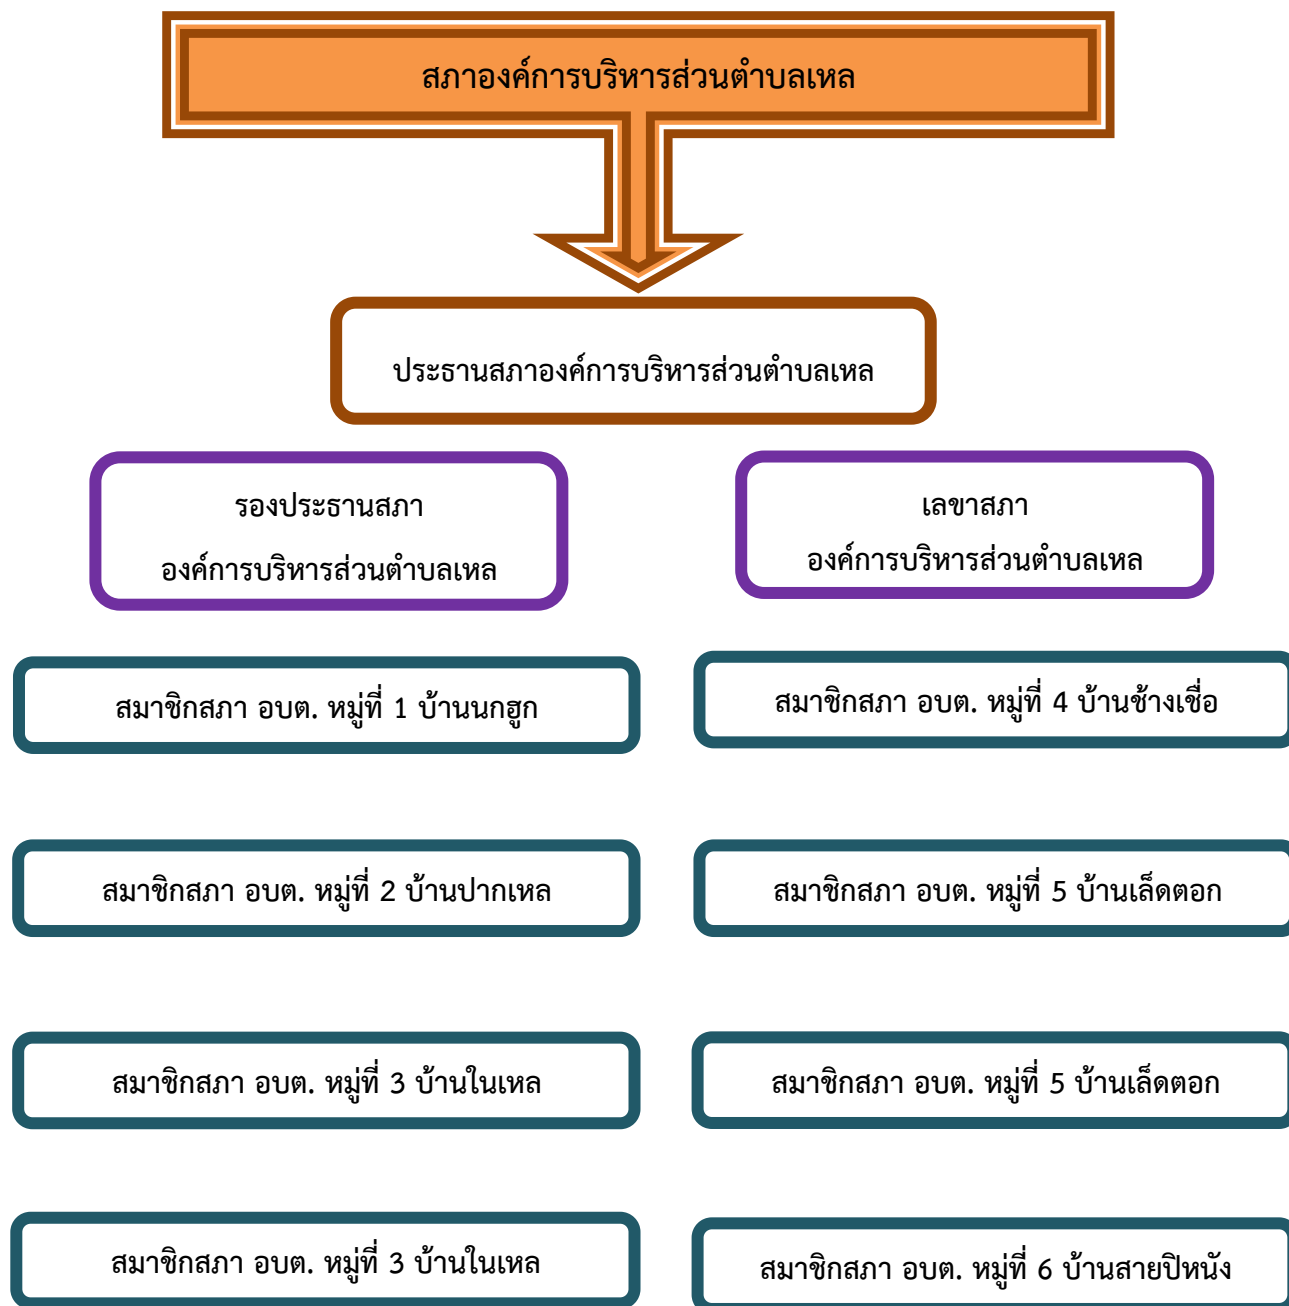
สภาองค์การบริหารส่วนตำบลเหล

ประธานสภาองค์การบริหารส่วนตำบลเหล

รองประธานสภา
องค์การบริหารส่วนตำบลเหล

เลขาสภา
องค์การบริหารส่วนตำบลเหล

สมาชิกสภา อบต. หมู่ที่ 1 บ้านนกฮูก

สมาชิกสภา อบต. หมู่ที่ 4 บ้านช้างเชื่อ

สมาชิกสภา อบต. หมู่ที่ 2 บ้านปากเหล

สมาชิกสภา อบต. หมู่ที่ 5 บ้านเล็ดตอก

สมาชิกสภา อบต. หมู่ที่ 3 บ้านในเหล

สมาชิกสภา อบต. หมู่ที่ 5 บ้านเล็ดตอก

สมาชิกสภา อบต. หมู่ที่ 3 บ้านในเหล

สมาชิกสภา อบต. หมู่ที่ 6 บ้านสายปิหนัง